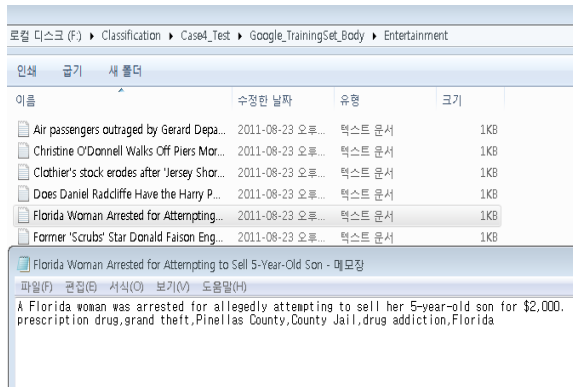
로컬 디스크 (F:) ▸ Classification ▸ Case4_Test ▸ Google_TrainingSet_Body ▸ Entertainment

인쇄 굽기 새 폴더

| 이름 | 수정한 날짜 | 유형 | 크기 |
|---|---|---|---|
| Air passengers outraged by Gerard Depa... | 2011-08-23 오후... | 텍스트 문서 | 1KB |
| Christine O'Donnell Walks Off Piers Mor... | 2011-08-23 오후... | 텍스트 문서 | 1KB |
| Clothier's stock erodes after 'Jersey Shor... | 2011-08-23 오후... | 텍스트 문서 | 1KB |
| Does Daniel Radcliffe Have the Harry P... | 2011-08-23 오후... | 텍스트 문서 | 1KB |
| Florida Woman Arrested for Attempting... | 2011-08-23 오후... | 텍스트 문서 | 1KB |
| Former 'Scrubs' Star Donald Faison Eng... | 2011-08-23 오후... | 텍스트 문서 | 1KB |

Florida Woman Arrested for Attempting to Sell 5-Year-Old Son - 메모장

파일(F) 편집(E) 서식(O) 보기(V) 도움말(H)

A Florida woman was arrested for allegedly attempting to sell her 5-year-old son for $2,000.
prescription drug,grand theft,Pinellas County,County Jail,drug addiction,Florida